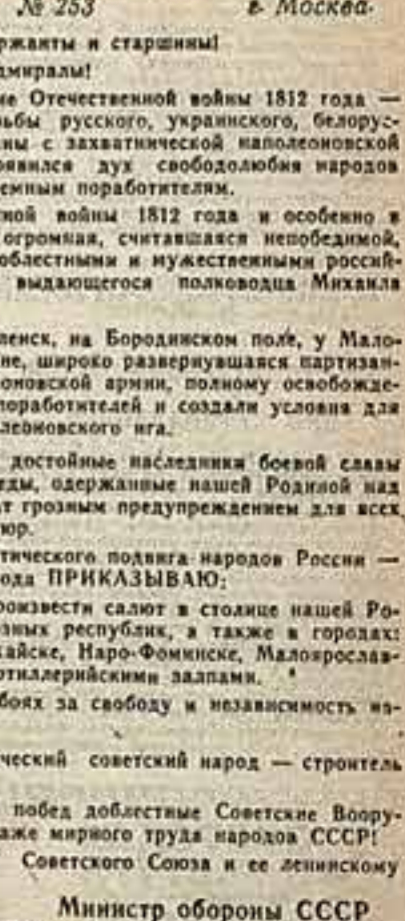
№ 253 г. Москва.

ржанты и старшины!
дмиралы!

ие Отечественной войны 1812 года — ьбы русского, украинского, белорусны с захватнической наполеоновской оявился дух свободолюбия народов земным поработителям.

ной войны 1812 года и особенно в огромная, считавшаяся непобедимой, облестными и мужественными российвыдающегося полководца Михаила

ленск, на Бородинском поле, у Малоне, широко развернувшаяся партизаноновской армии, полному освобождепоработителей и создали условия для леоновского ига.

достойные наследники боевой славы еды, одержанные нашей Родиной над т грозным предупреждением для всех юр.

тического подвига народов России — ода ПРИКАЗЫВАЮ:

роизвести салют в столице нашей Роэных республик, а также в городах: кайске, Наро-Фоминске, Малоярославортиллерийскими залпами.

боях за свободу и независимость на-

ческий советский народ — строитель

побед доблестные Советские Вооружаже мирного труда народов СССР!
Советского Союза и ее ленинскому

Министр обороны СССР